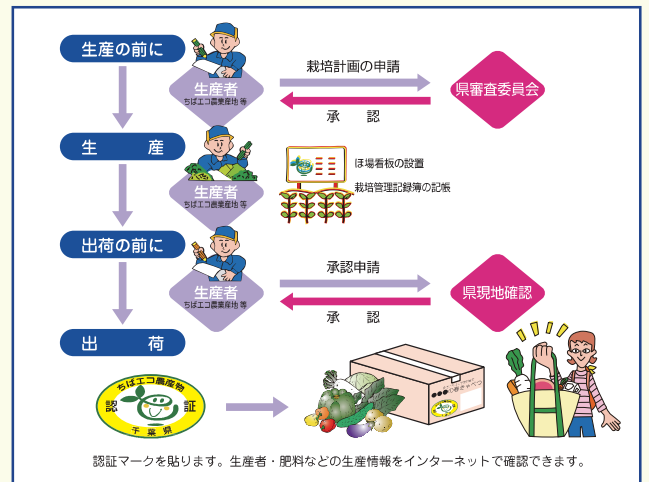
生産の前に

生産者
ちばエコ農業産地 等

栽培計画の申請

承　認

県審査委員会

生　産

生産者
ちばエコ農業産地 等

ほ場看板の設置

栽培管理記録簿の記帳

出荷の前に

生産者
ちばエコ農業産地 等

承認申請

承　認

県現地確認

出　荷

ちばエコ農産物
認　証
千葉県

認証マークを貼ります。生産者・肥料などの生産情報をインターネットで確認できます。